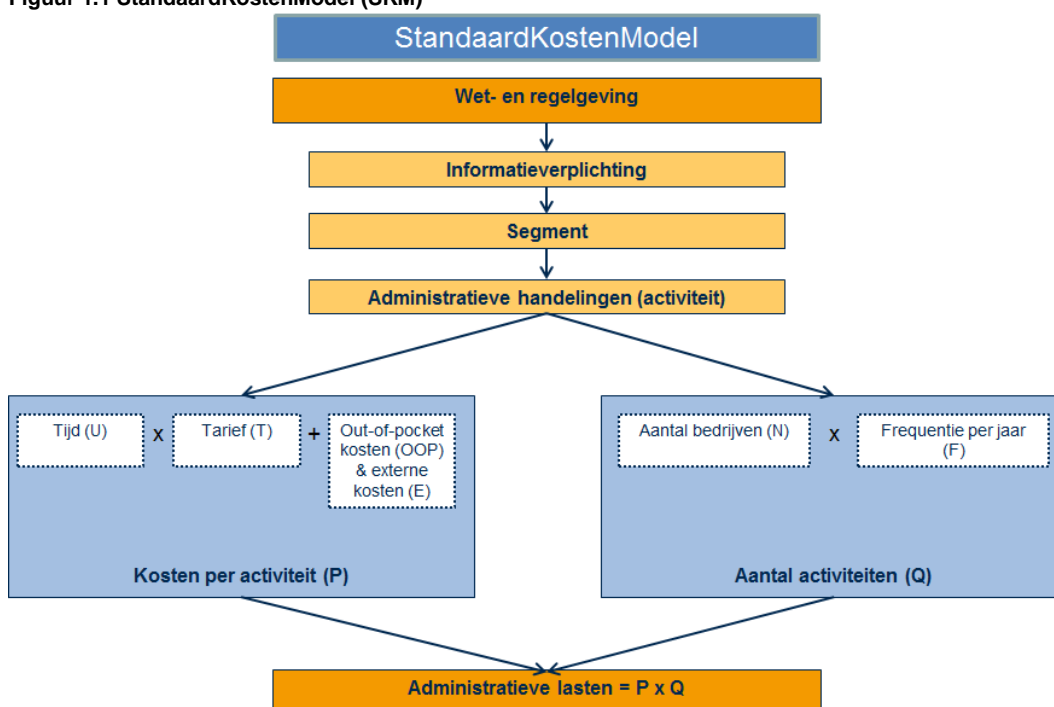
Figuur 1.1 StandaardKostenModel (SKM)

StandaardKostenModel

Wet- en regelgeving

Informatieverplichting

Segment

Administratieve handelingen (activiteit)

Tijd (U) x Tarief (T) + Out-of-pocket kosten (OOP) & externe kosten (E)

Kosten per activiteit (P)

Aantal bedrijven (N) x Frequentie per jaar (F)

Aantal activiteiten (Q)

Administratieve lasten = P x Q